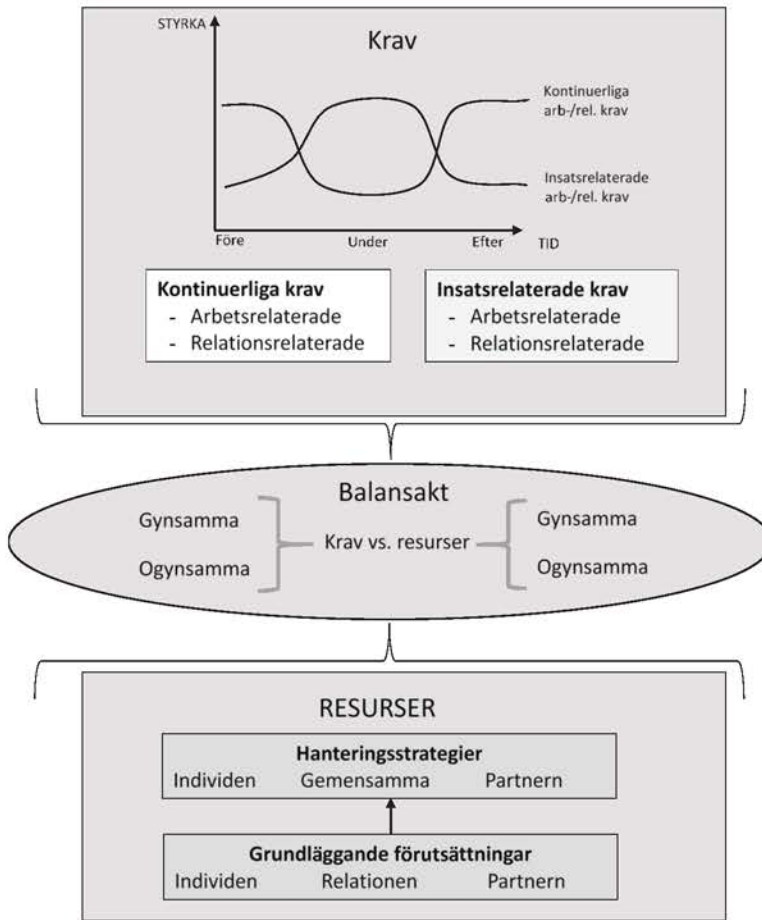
STYRKA

Krav

Kontinuerliga arb-/rel. krav

Insatsrelaterade arb-/rel. krav

Före Under Efter TID

**Kontinuerliga krav**
- Arbetsrelaterade
- Relationsrelaterade

**Insatsrelaterade krav**
- Arbetsrelaterade
- Relationsrelaterade

Balansakt

Gynsamma
Ogynsamma

Krav vs. resurser

Gynsamma
Ogynsamma

RESURSER

**Hanteringsstrategier**
Individen Gemensamma Partnern

**Grundläggande förutsättningar**
Individen Relationen Partnern